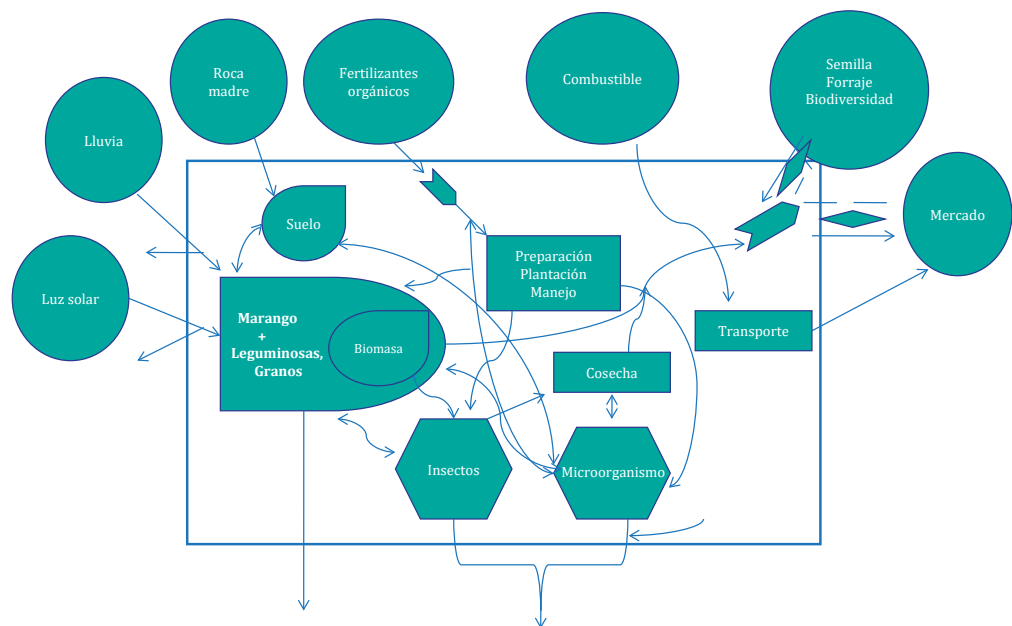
Roca madre

Fertilizantes orgánicos

Combustible

Semilla
Forraje
Biodiversidad

Lluvia

Suelo

Mercado

Preparación
Plantación
Manejo

Luz solar

Marango
+
Leguminosas,
Granos

Biomasa

Transporte

Cosecha

Insectos

Microorganismo